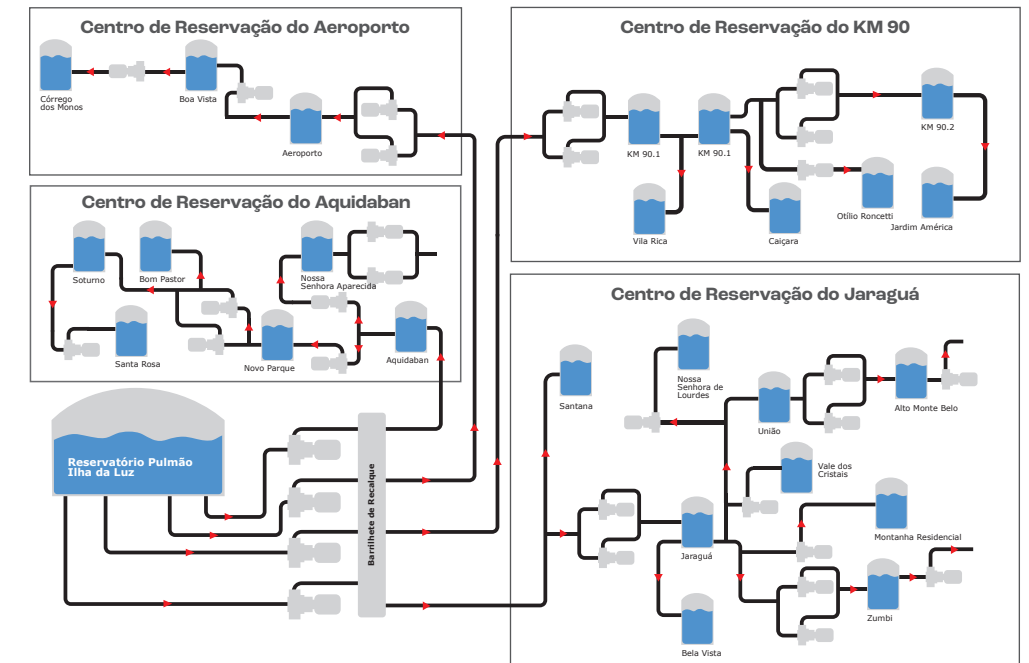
Centro de Reservação do Aeroporto

Córrego dos Monos

Boa Vista

Aeroporto

Centro de Reservação do KM 90

KM 90.1

KM 90.1

KM 90.2

Vila Rica

Caiçara

Otílio Roncetti

Jardim América

Centro de Reservação do Aquidaban

Soturno

Bom Pastor

Nossa Senhora Aparecida

Santa Rosa

Novo Parque

Aquidaban

Centro de Reservação do Jaraguá

Santana

Nossa Senhora de Lourdes

União

Alto Monte Belo

Vale dos Cristais

Montanha Residencial

Jaraguá

Zumbi

Bela Vista

Reservatório Pulmão Ilha da Luz

Barrilhete de Recalque